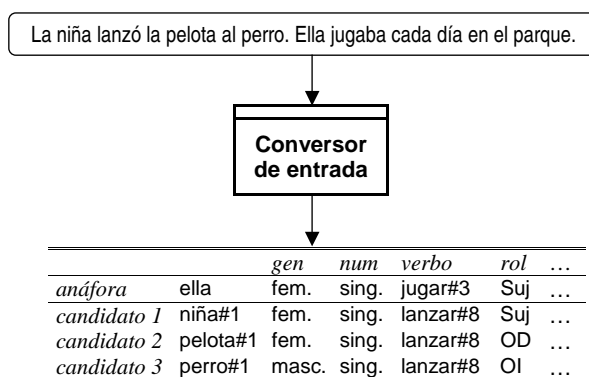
La niña lanzó la pelota al perro. Ella jugaba cada día en el parque.

Conversor de entrada

| | | gen | num | verbo | rol | … |
|---|---|---|---|---|---|---|
| anáfora | ella | fem. | sing. | jugar#3 | Suj | … |
| candidato 1 | niña#1 | fem. | sing. | lanzar#8 | Suj | … |
| candidato 2 | pelota#1 | fem. | sing. | lanzar#8 | OD | … |
| candidato 3 | perro#1 | masc. | sing. | lanzar#8 | OI | … |